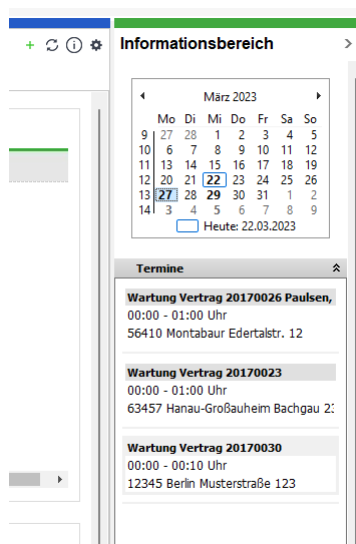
+ ⟳ ⓘ ⚙

Informationsbereich >

◂ März 2023 ▸

| | Mo | Di | Mi | Do | Fr | Sa | So |
|---|---|---|---|---|---|---|---|
| 9 | 27 | 28 | 1 | 2 | 3 | 4 | 5 |
| 10 | 6 | 7 | 8 | 9 | 10 | 11 | 12 |
| 11 | 13 | 14 | 15 | 16 | 17 | 18 | 19 |
| 12 | 20 | 21 | 22 | 23 | 24 | 25 | 26 |
| 13 | 27 | 28 | 29 | 30 | 31 | 1 | 2 |
| 14 | 3 | 4 | 5 | 6 | 7 | 8 | 9 |

Heute: 22.03.2023

Termine

Wartung Vertrag 20170026 Paulsen,
00:00 - 01:00 Uhr
56410 Montabaur Edertalstr. 12

Wartung Vertrag 20170023
00:00 - 01:00 Uhr
63457 Hanau-Großauheim Bachgau 2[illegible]

Wartung Vertrag 20170030
00:00 - 00:10 Uhr
12345 Berlin Musterstraße 123